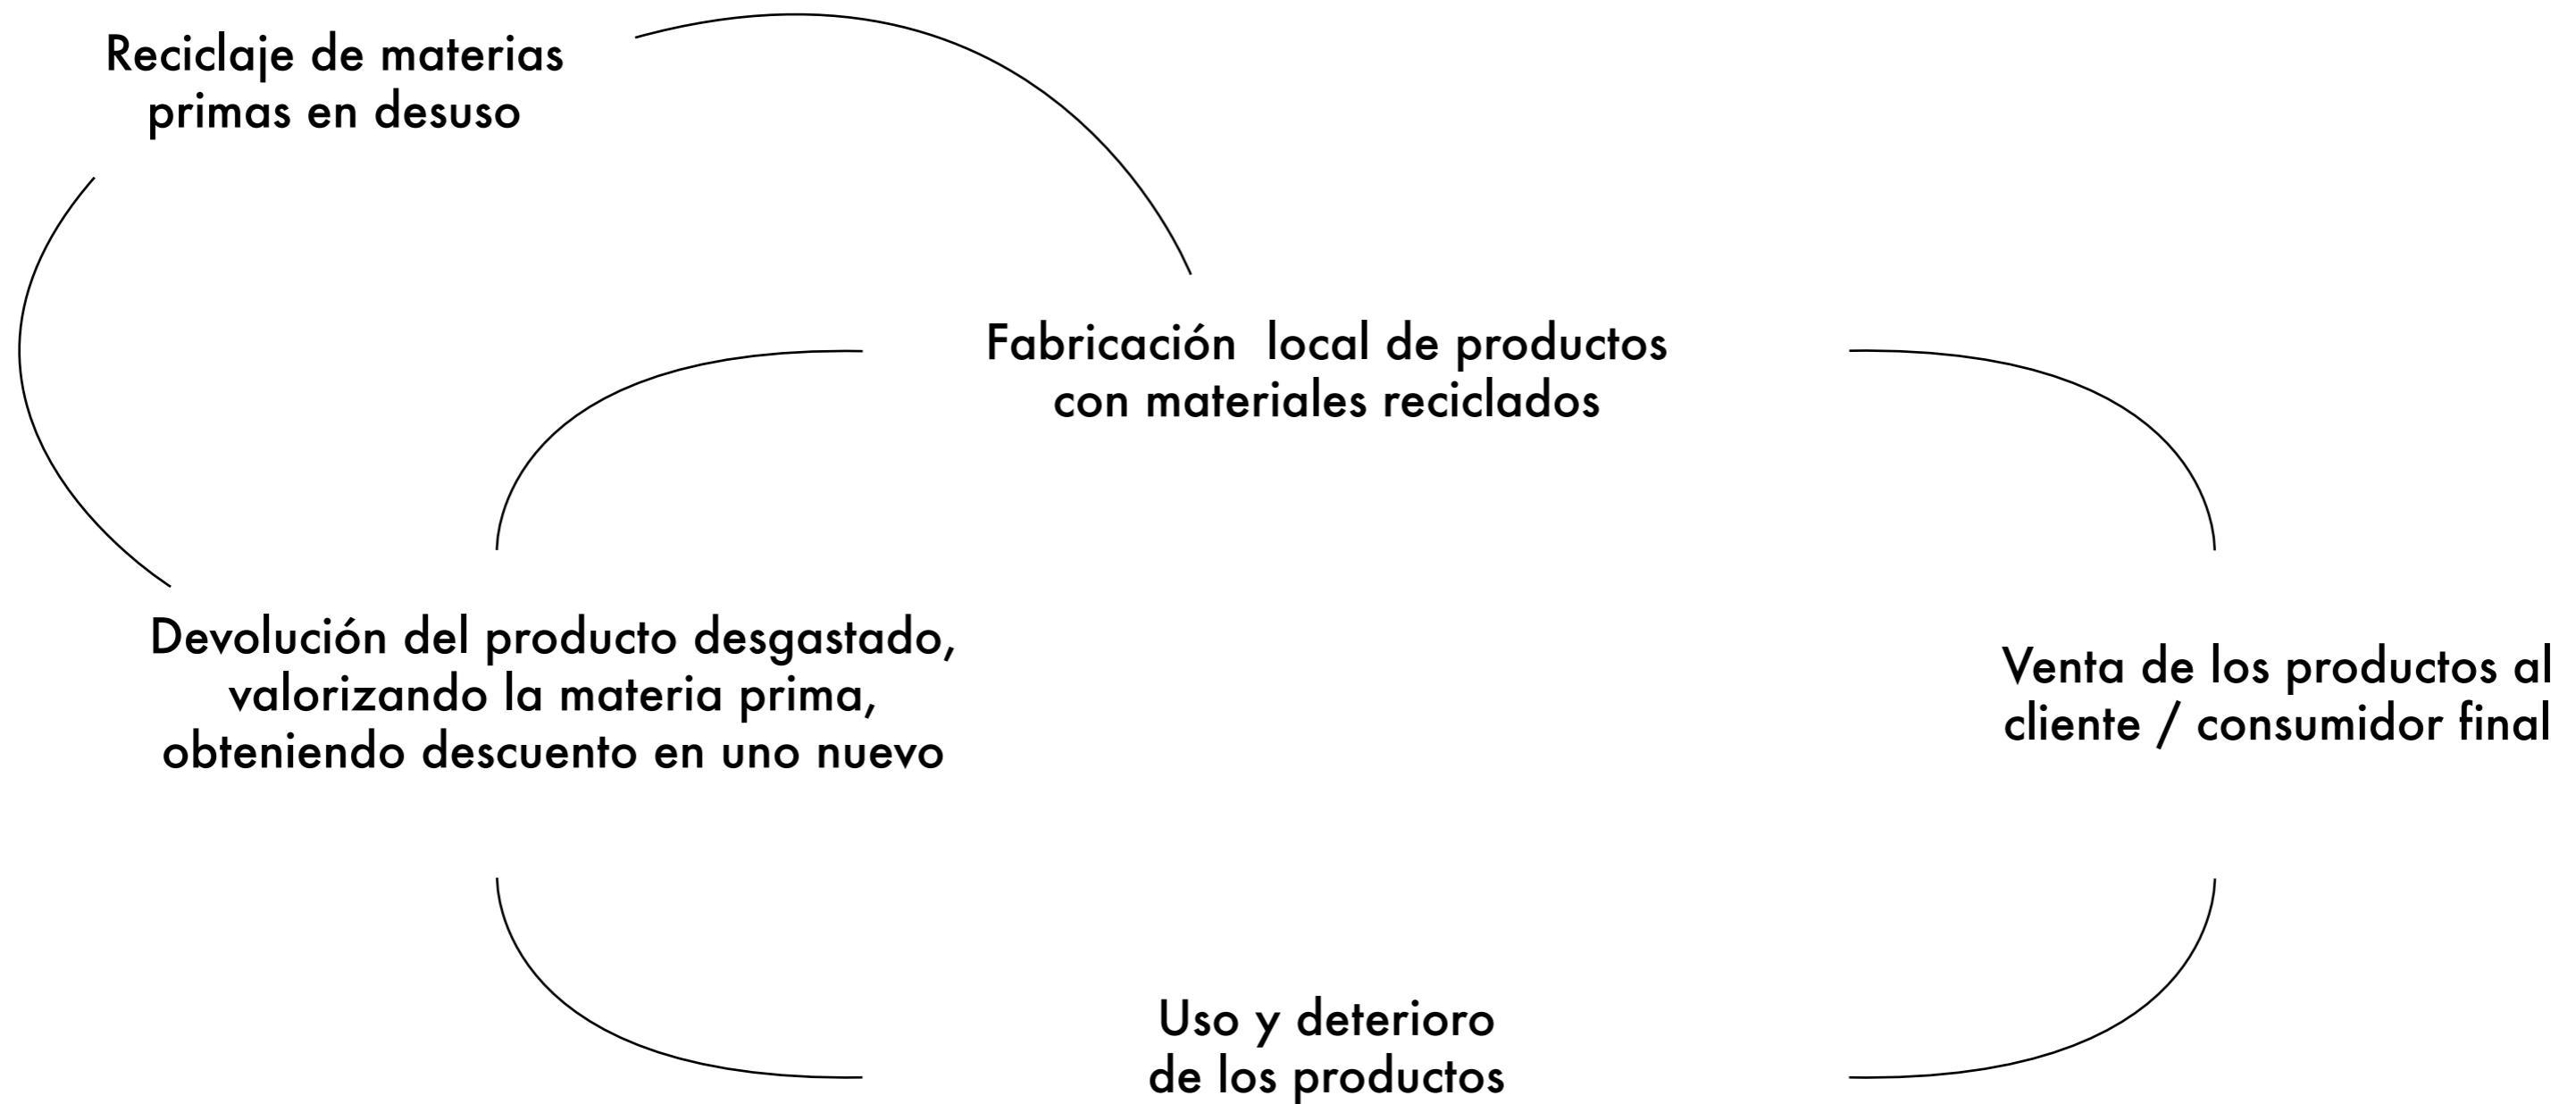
Reciclaje de materias primas en desuso

Fabricación  local de productos con materiales reciclados

Devolución del producto desgastado, valorizando la materia prima, obteniendo descuento en uno nuevo

Venta de los productos al cliente / consumidor final

Uso y deterioro de los productos